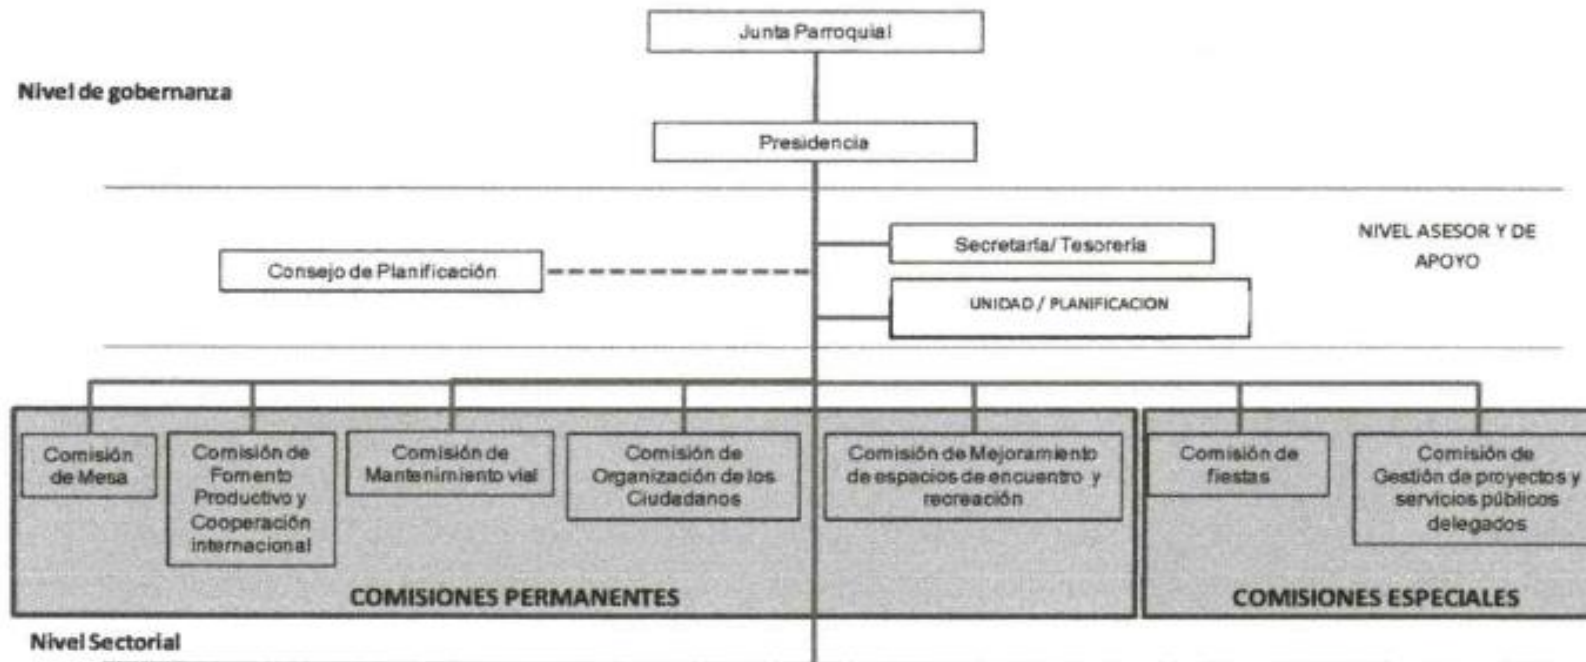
Junta Parroquial

Nivel de gobernanza

Presidencia

NIVEL ASESOR Y DE APOYO

Secretaría/ Tesorería

Consejo de Planificación

UNIDAD / PLANIFICACION

Comisión de Mesa

Comisión de Fomento Productivo y Cooperación internacional

Comisión de Mantenimiento vial

Comisión de Organización de los Ciudadanos

Comisión de Mejoramiento de espacios de encuentro y recreación

Comisión de fiestas

Comisión de Gestión de proyectos y servicios públicos delegados

COMISIONES PERMANENTES

COMISIONES ESPECIALES

Nivel Sectorial